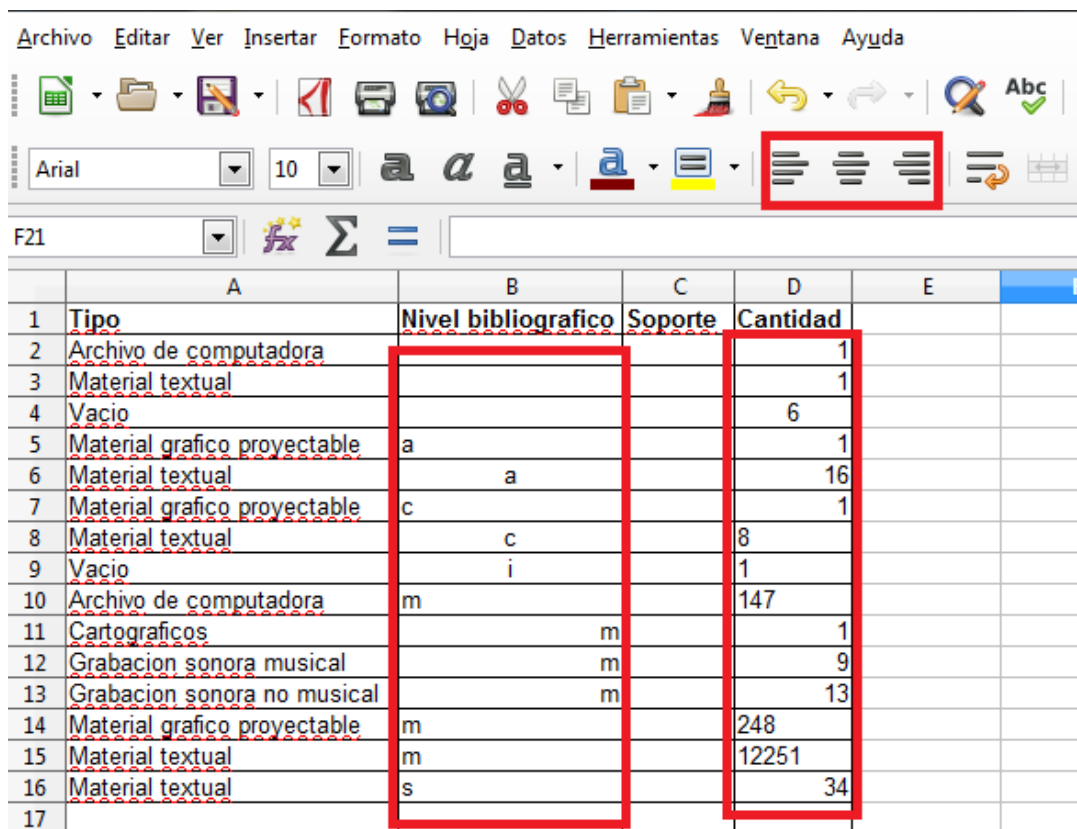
Archivo Editar Ver Insertar Formato Hoja Datos Herramientas Ventana Ayuda

Arial 10

F21

| | A | B | C | D | E |
|---|---|---|---|---|---|
| 1 | Tipo | Nivel bibliografico | Soporte | Cantidad | |
| 2 | Archivo de computadora | | | 1 | |
| 3 | Material textual | | | 1 | |
| 4 | Vacio | | | 6 | |
| 5 | Material grafico proyectable | a | | 1 | |
| 6 | Material textual | a | | 16 | |
| 7 | Material grafico proyectable | c | | 1 | |
| 8 | Material textual | c | | 8 | |
| 9 | Vacio | i | | 1 | |
| 10 | Archivo de computadora | m | | 147 | |
| 11 | Cartograficos | m | | 1 | |
| 12 | Grabacion sonora musical | m | | 9 | |
| 13 | Grabacion sonora no musical | m | | 13 | |
| 14 | Material grafico proyectable | m | | 248 | |
| 15 | Material textual | m | | 12251 | |
| 16 | Material textual | s | | 34 | |
| 17 | | | | | |